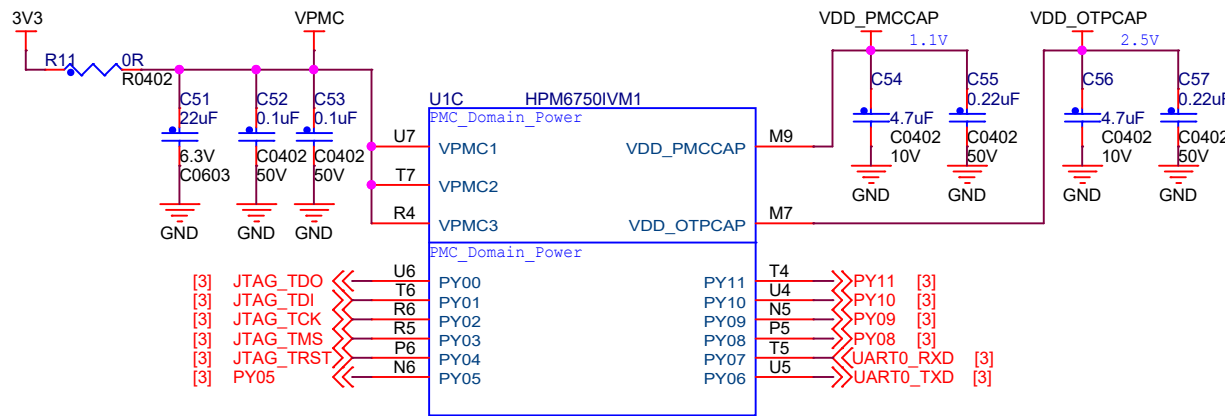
3V3
R11 0R
R0402
VPMC
C51 22uF 6.3V C0603
C52 0.1uF C0402 50V
C53 0.1uF C0402 50V
GND GND GND
U1C HPM6750IVM1
PMC_Domain_Power
U7 VPMC1
T7 VPMC2
R4 VPMC3
VDD_PMCCAP M9
VDD_OTPCAP M7
VDD_PMCCAP 1.1V
C54 4.7uF C0402 10V
C55 0.22uF C0402 50V
GND GND
VDD_OTPCAP 2.5V
C56 4.7uF C0402 10V
C57 0.22uF C0402 50V
GND GND
PMC_Domain_Power
[3] JTAG_TDO U6 PY00
[3] JTAG_TDI T6 PY01
[3] JTAG_TCK R6 PY02
[3] JTAG_TMS R5 PY03
[3] JTAG_TRST P6 PY04
[3] PY05 N6 PY05
PY11 T4 PY11 [3]
PY10 U4 PY10 [3]
PY09 N5 PY09 [3]
PY08 P5 PY08 [3]
PY07 T5 UART0_RXD [3]
PY06 U5 UART0_TXD [3]